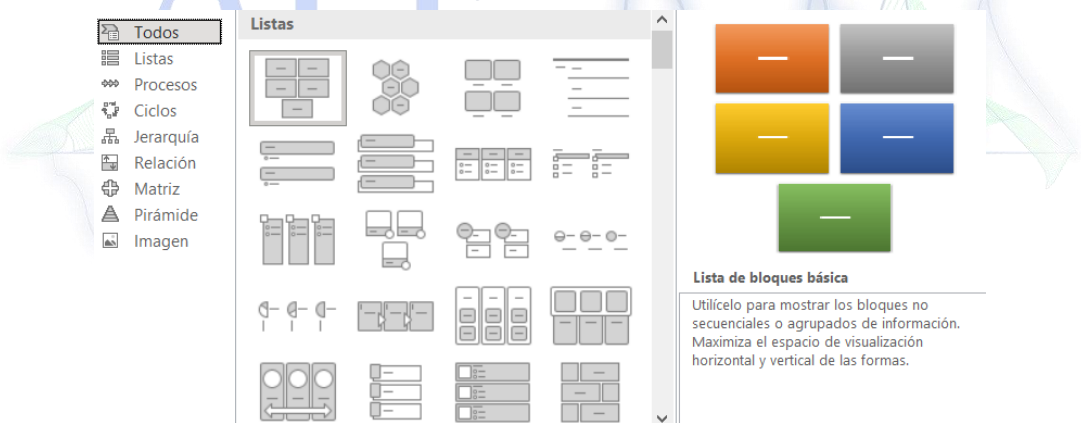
Todos
Listas
Procesos
Ciclos
Jerarquía
Relación
Matriz
Pirámide
Imagen

Listas

Lista de bloques básica

Utilícelo para mostrar los bloques no secuenciales o agrupados de información. Maximiza el espacio de visualización horizontal y vertical de las formas.